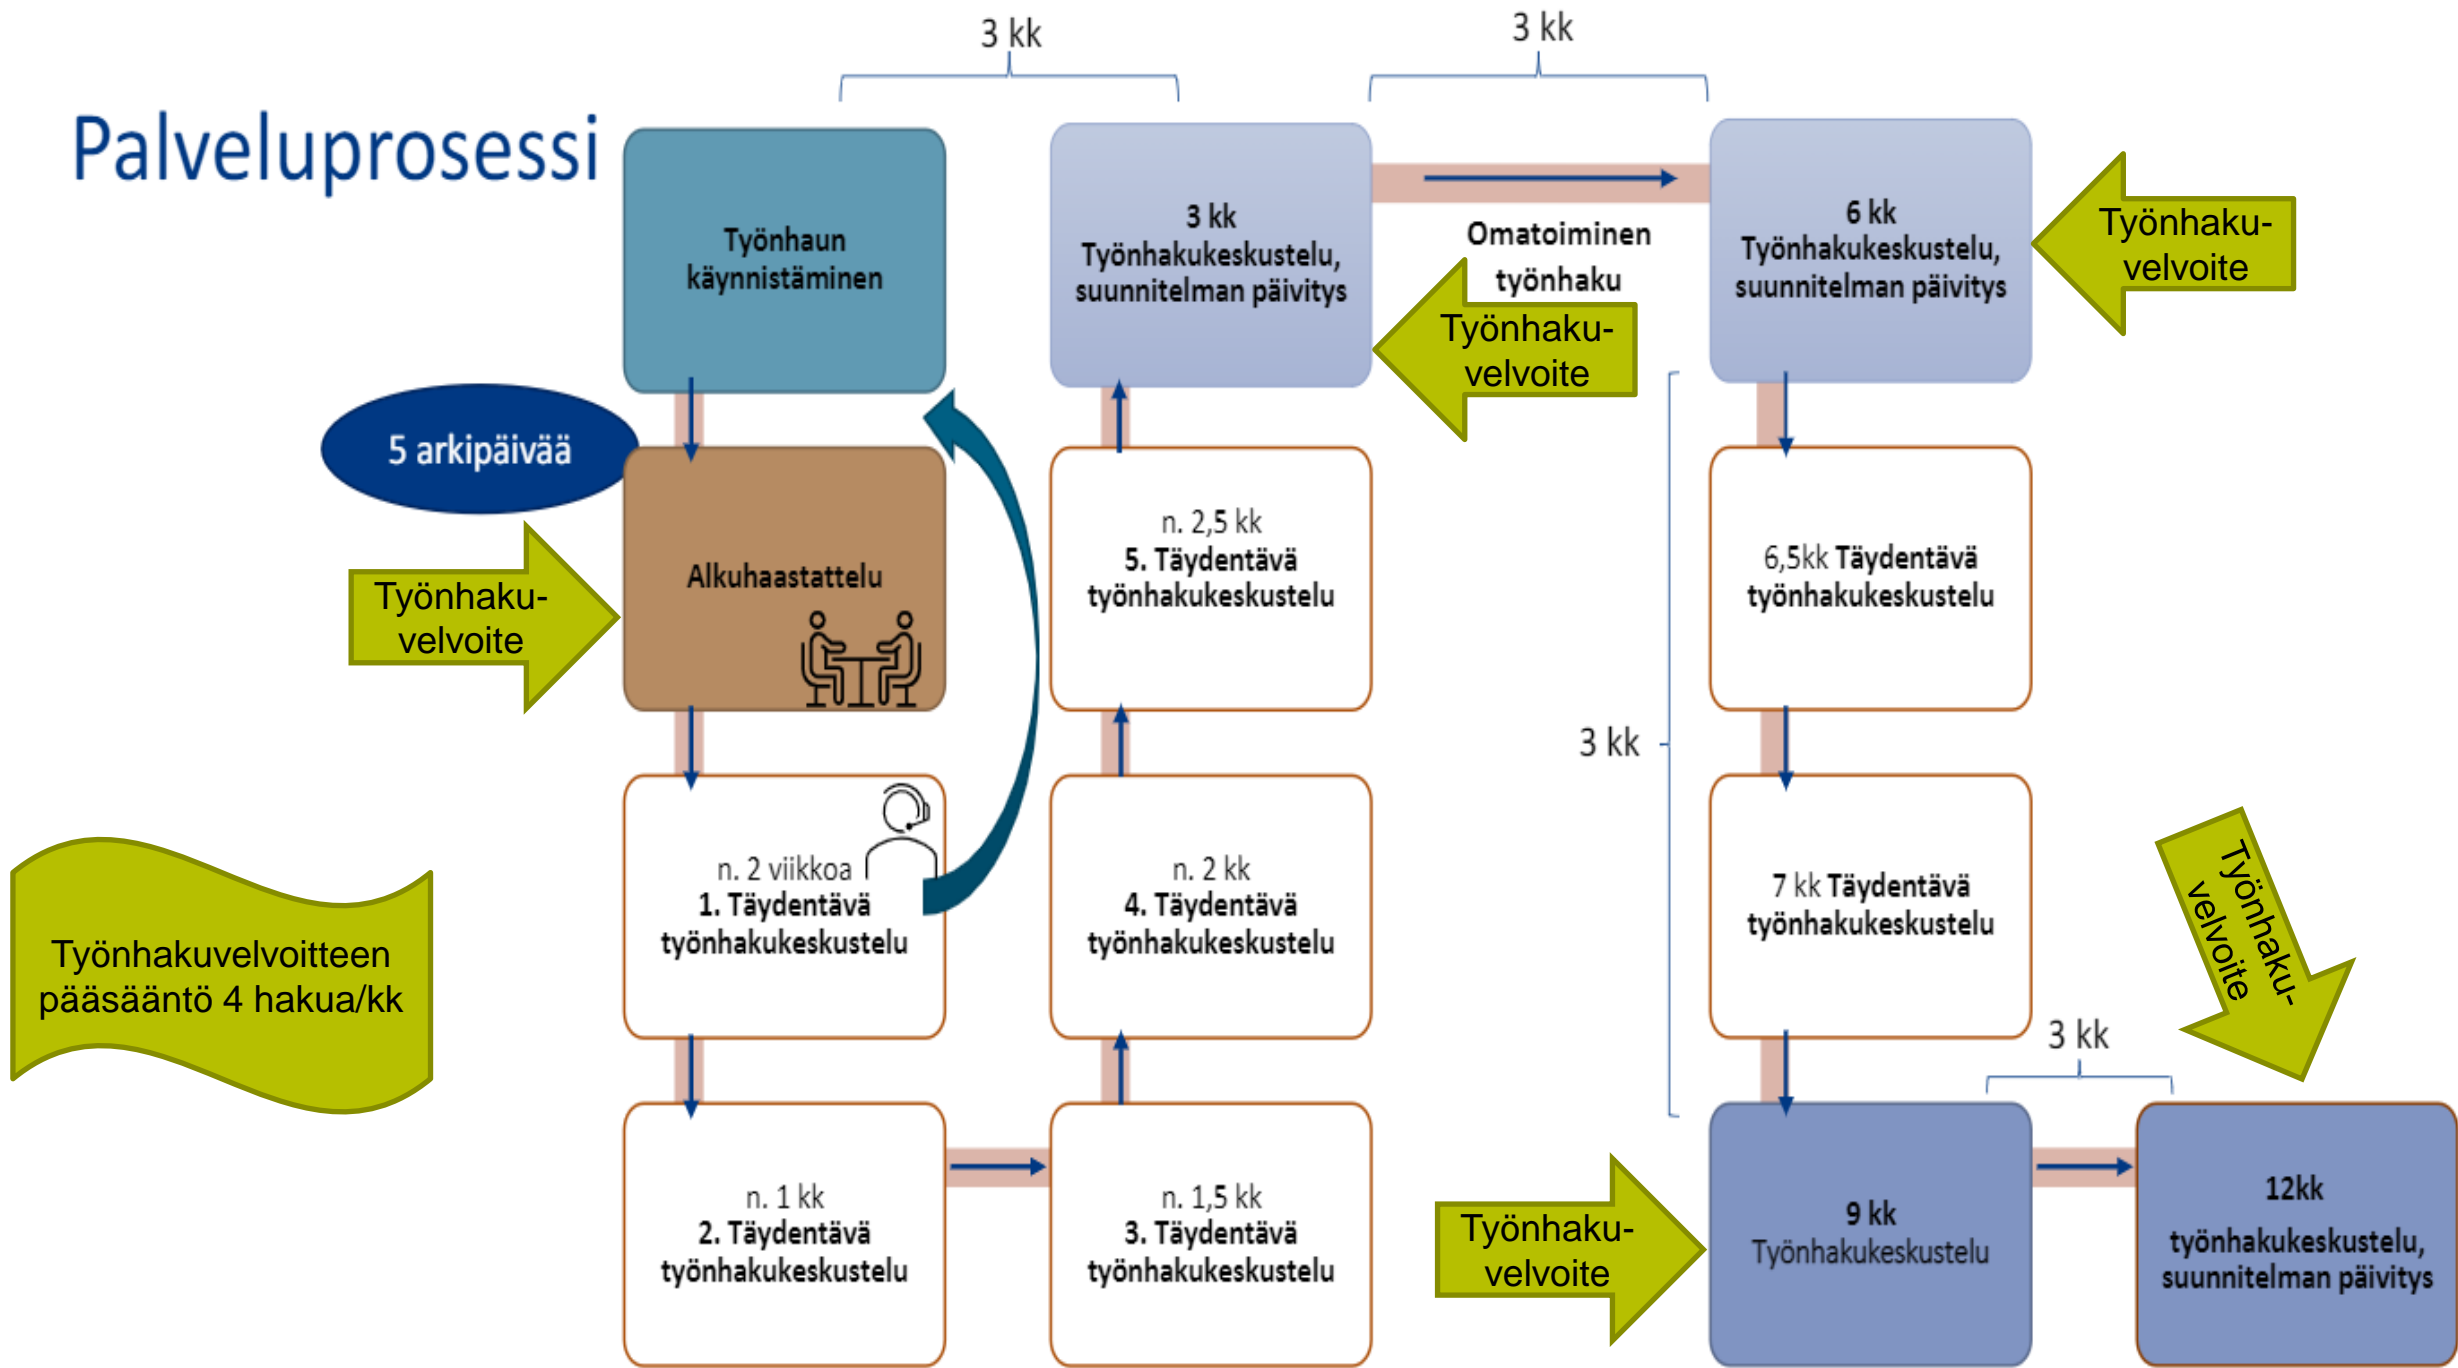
Palveluprosessi

3 kk

3 kk

Työnhaun käynnistäminen

3 kk Työnhakukeskustelu, suunnitelman päivitys

Omatoiminen työnhaku

6 kk Työnhakukeskustelu, suunnitelman päivitys

Työnhaku-velvoite

Työnhaku-velvoite

5 arkipäivää

Alkuhaastattelu

Työnhaku-velvoite

n. 2,5 kk
5. Täydentävä työnhakukeskustelu

6,5kk Täydentävä työnhakukeskustelu

3 kk

n. 2 viikkoa
1. Täydentävä työnhakukeskustelu

n. 2 kk
4. Täydentävä työnhakukeskustelu

7 kk Täydentävä työnhakukeskustelu

Työnhaku-velvoite

Työnhakuvelvoitteen pääsääntö 4 hakua/kk

3 kk

n. 1 kk
2. Täydentävä työnhakukeskustelu

n. 1,5 kk
3. Täydentävä työnhakukeskustelu

Työnhaku-velvoite

9 kk Työnhakukeskustelu

12kk työnhakukeskustelu, suunnitelman päivitys